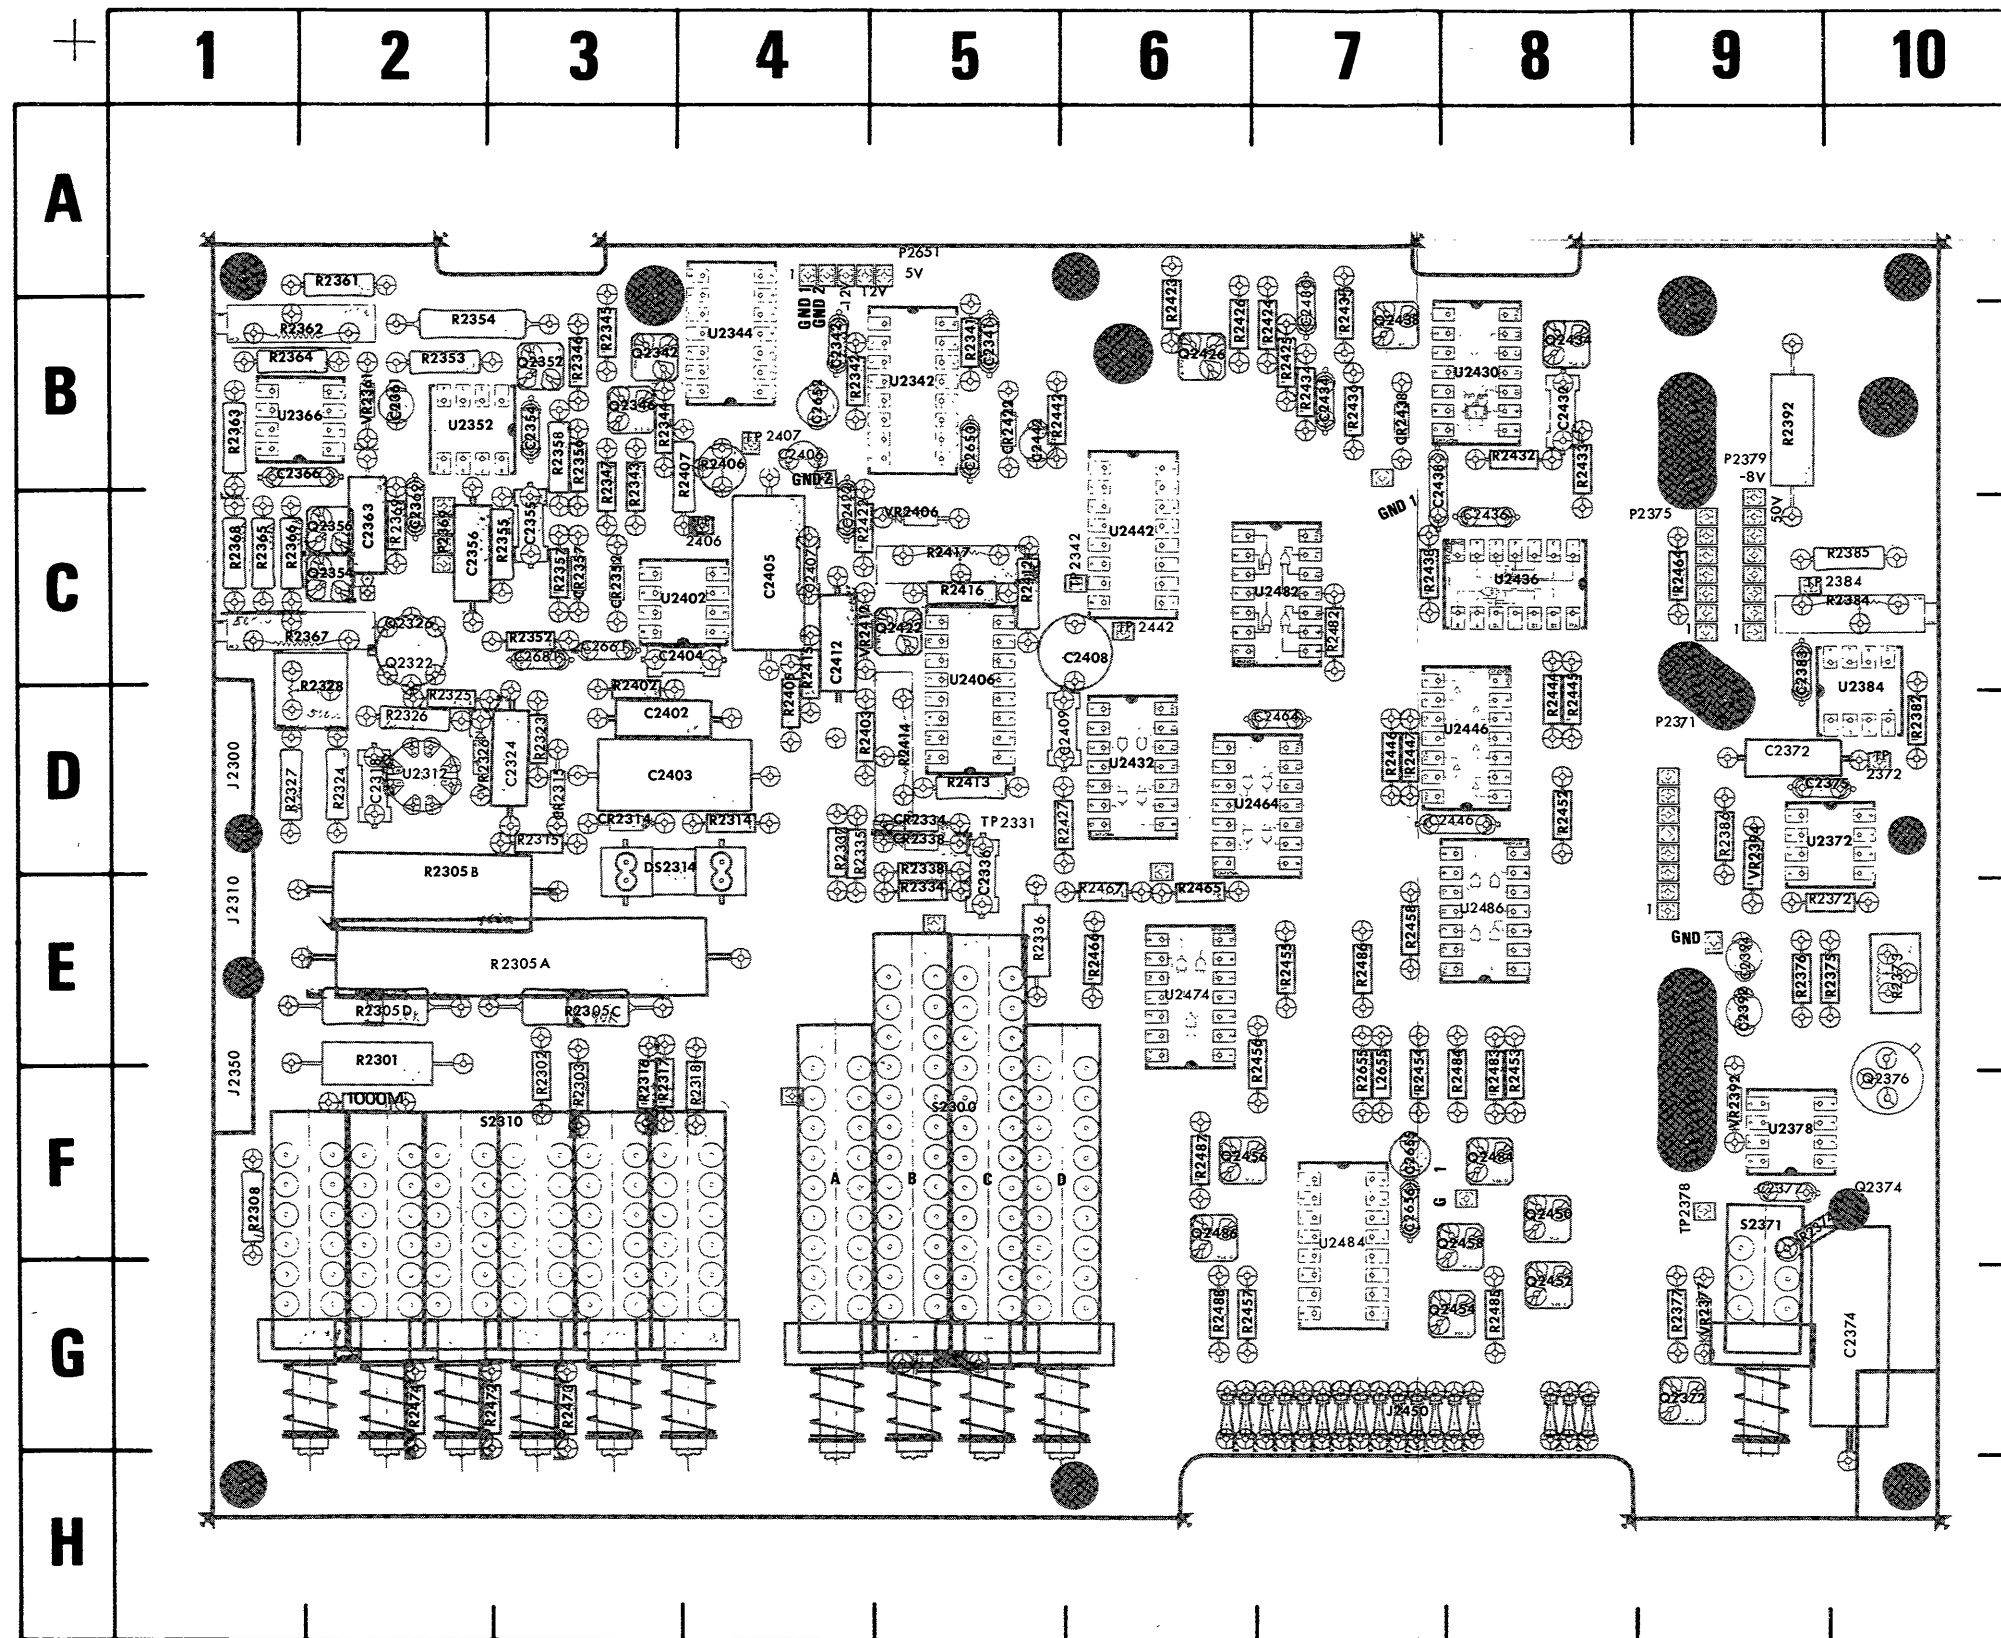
1 2 3 4 5 6 7 8 9 10

A
B
C
D
E
F
G
H

P2651
5V
1
GND 1
GND 2
-12V
+12V

R2361
R2362
R2354
R2364
R2353
Q2352
R2345
R2346
Q2342
U2344
C2343
R2342
C2652
U2342
R2341
C2341
R2363
U2366
VR2361
C2361
U2352
C2354
R2358
R2356
Q2346
R2344
R2407
Q2406
TP 2407
C2406
GND 2
C2650
CR2421
R2442
R2440
C2366
R2347
R2343
C2407
VR2406
R2368
R2365
R2366
Q2356
C2363
R2361
C2360
R2369
C2356
R2355
C2355
R2351
R2357
CR2351
U2402
C2405
R2417
R2416
R2412
TP 2342
U2442
TP 2442
C2408
Q2354
TP 2406
R2367
Q2326
Q2322
R2352
C2668
C2661
C2404
C2412
R2415
R2410
Q2422
VR2412
U2406
R2328
R2325
R2326
R2402
C2402
R2401
R2403
R2414
C2409
U2432
J2300
R2327
R2324
C2318
U2312
VR2326
C2324
R2323
CR2313
C2403
R2413
CR2314
R2314
TP2331
R2315
R2307
R2335
CR2334
CR2338
C2336
R2427
DS2314
R2338
R2334
R2467
R2465
J2310
R2305 B
R2305 A
R2336
R2466
R2305D
R2305C
J2350
R2301
1000M
R2302
R2303
R2316
R2317
R2318
S2310
S2300
A
B
C
D
R2308
R2474
R2473
R2472
R2423
R2426
R2424
R2425
C2400
R2434
C2434
R2431
R2435
Q2438
Q2426
CR2438
U2430
Q2434
C2430
R2432
R2433
GND 1
C2438
C2436
R2439
U2436
U2482
R2482
U2446
C2464
U2464
R2444
R2445
R2446
R2447
C2446
R2452
U2486
R2458
U2474
R2453
R2486
R2456
R2655
L2655
R2454
R2484
R2483
R2453
R2487
Q2456
Q2484
U2484
C2655
C2656
G
1
Q2456
Q2458
Q2452
Q2454
R2488
R2457
R2485
J2450
R2392
P2379
-8V
50V
P2375
R2464
R2385
TP 2384
R2384
1
1
P2371
C2383
U2384
R2382
C2372
TP 2372
C2375
R2386
VR2384
U2372
R2372
1
GND
C2394
R2376
R2375
R2373
C2393
Q2376
VR2392
U2378
C2377
Q2374
TP 2378
S2371
R2374
R2377
VR2371
C2374
Q2372